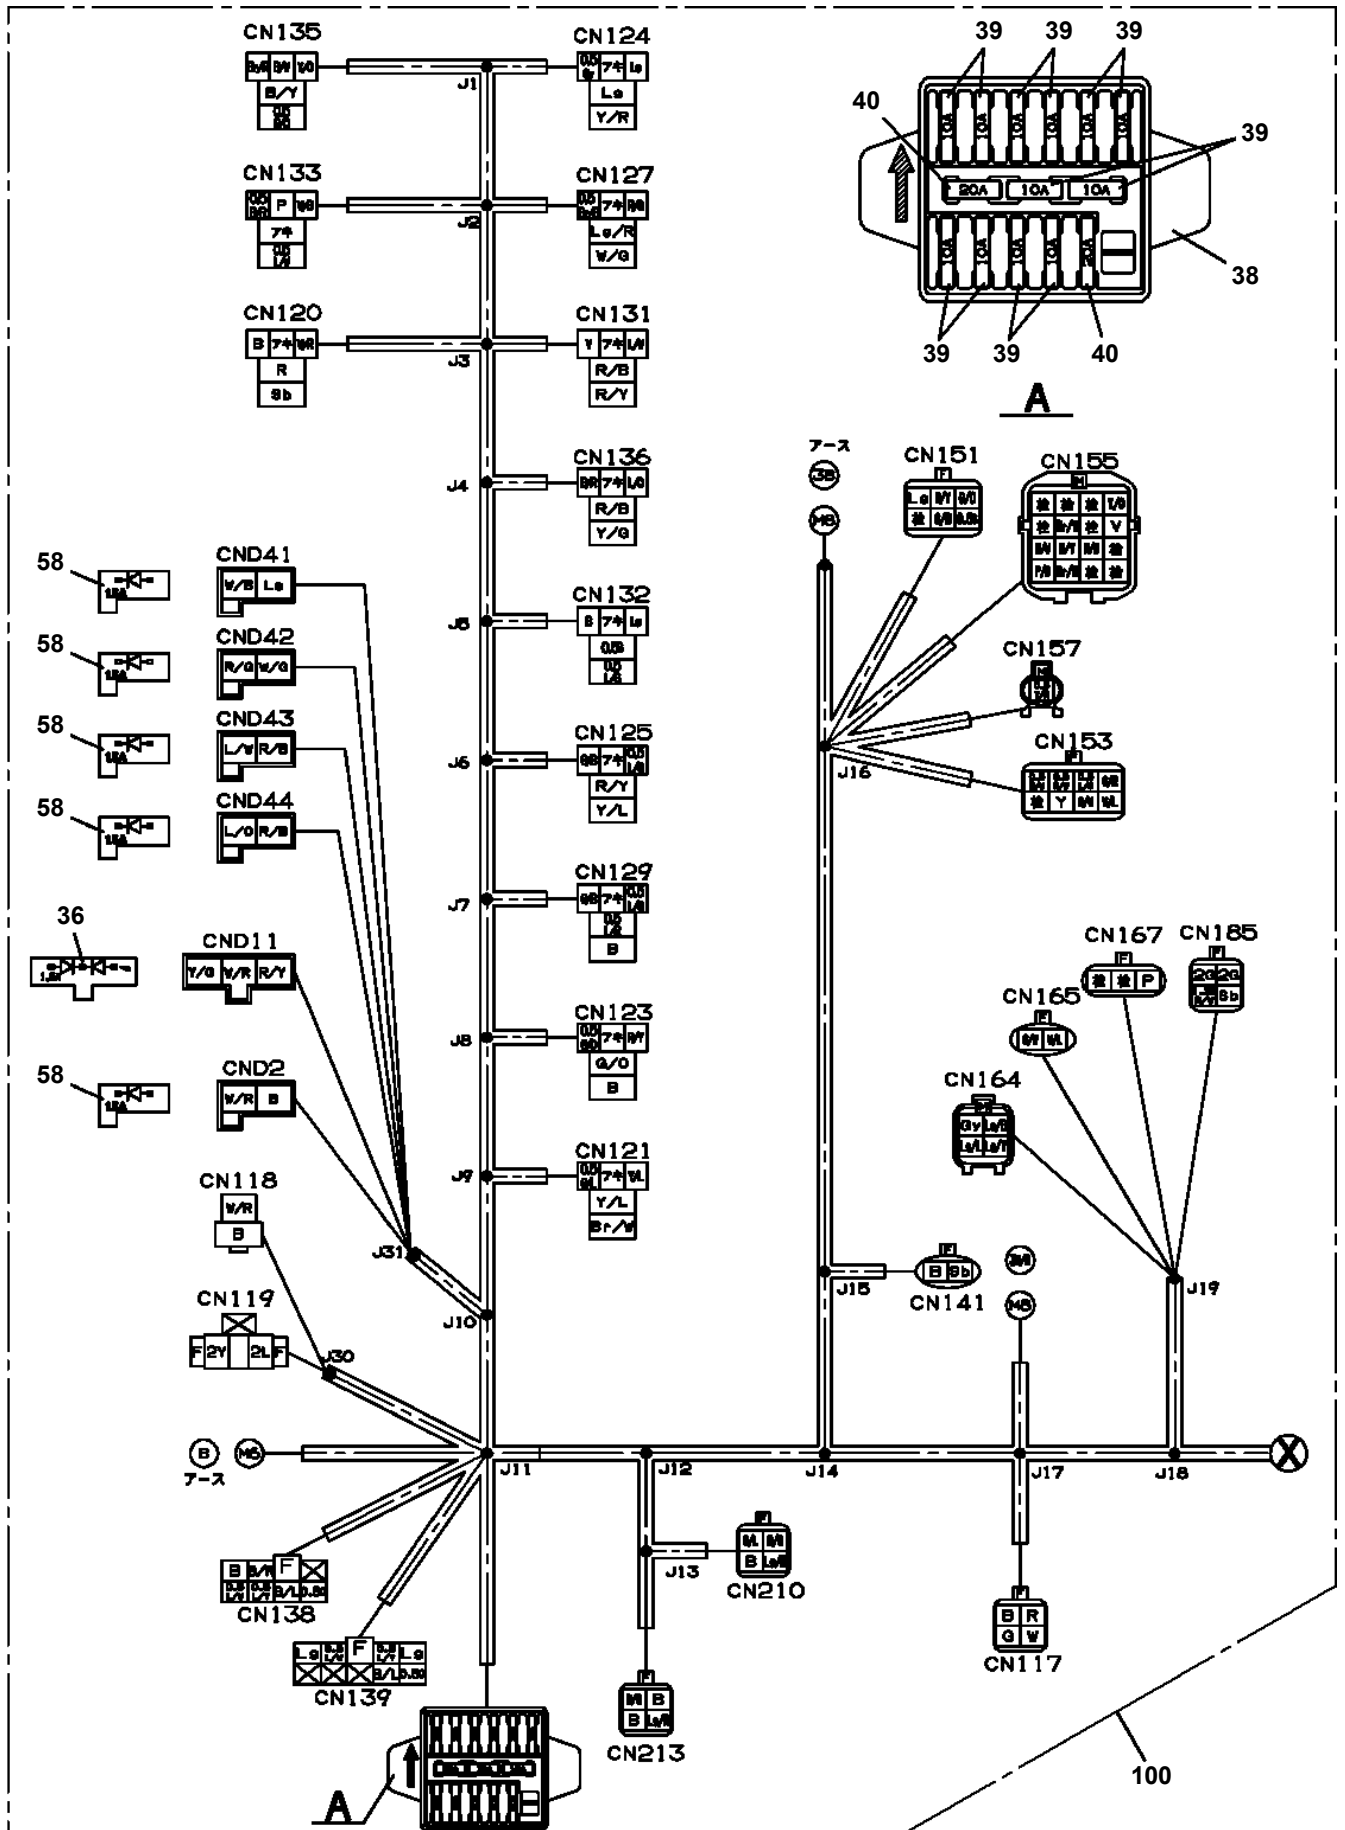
CN135
B/Y
CN124
Lg
Y/R
J1
CN133
P
7キ
CN127
7キ
Lg/R
W/G
J2
CN120
B 7キ
R
Sb
CN131
Y 7キ
R/B
R/Y
J3
39 39 39
40
39
20A 10A 10A
38
39 39 40
A
CN136
7キ
R/B
Y/G
J4
アース
CN151
CN155
V
CN132
B 7キ
J5
CND41
W/B Lg
58
CND42
R/G W/G
58
CND43
L/W R/B
58
CND44
L/O R/B
58
CN157
CN125
7キ
R/Y
Y/L
J6
J16
CN153
Y
CN129
7キ
B
J7
36
CND11
Y/G W/R R/Y
CN167
P
CN185
Sb
CN165
CN123
7キ
G/O
B
J8
58
CND2
W/R B
CN164
Gy
CN121
7キ
Y/L
Br/W
J9
CN118
W/R
B
J31
J10
J15
B Sb
CN141
J19
CN119
F 2Y 2L F
J30
B
アース
J11
J12
J14
J17
J18
B
B/L
CN138
CN210
B
J13
Lg
F
Lg
B/L
CN139
CN213
B
B
B R
G W
CN117
A
100